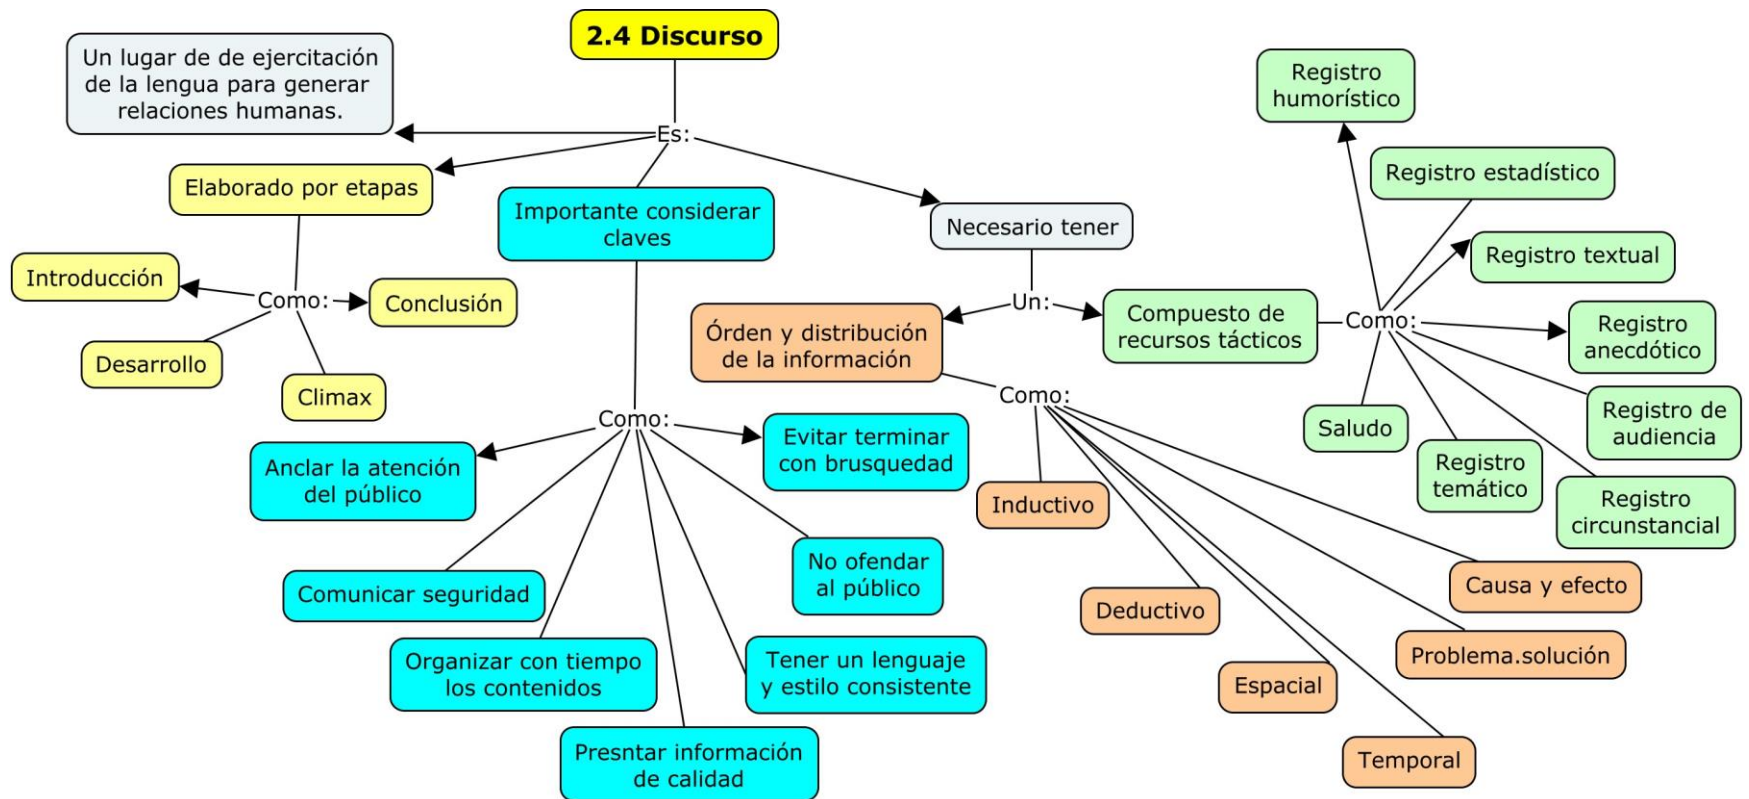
2.4 Discurso

Es:

Un lugar de de ejercitación de la lengua para generar relaciones humanas.

Elaborado por etapas

Como:

Introducción

Conclusión

Desarrollo

Climax

Importante considerar claves

Como:

Anclar la atención del público

Evitar terminar con brusquedad

Comunicar seguridad

No ofendar al público

Organizar con tiempo los contenidos

Tener un lenguaje y estilo consistente

Presntar información de calidad

Necesario tener

Un:

Órden y distribución de la información

Como:

Inductivo

Deductivo

Espacial

Temporal

Causa y efecto

Problema.solución

Compuesto de recursos tácticos

Como:

Registro humorístico

Registro estadístico

Registro textual

Registro anecdótico

Registro de audiencia

Registro circunstancial

Registro temático

Saludo